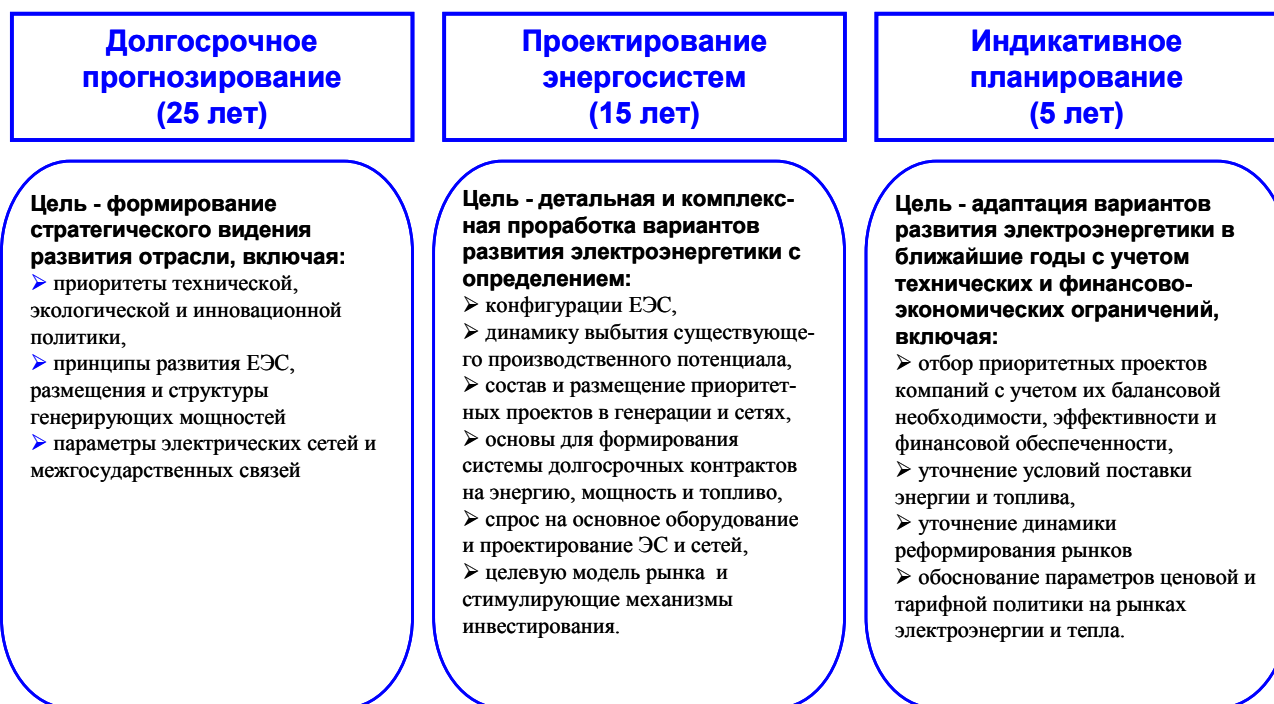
Долгосрочное прогнозирование (25 лет)

Цель - формирование стратегического видения развития отрасли, включая:
➢ приоритеты технической, экологической и инновационной политики,
➢ принципы развития ЕЭС, размещения и структуры генерирующих мощностей
➢ параметры электрических сетей и межгосударственных связей

Проектирование энергосистем (15 лет)

Цель - детальная и комплексная проработка вариантов развития электроэнергетики с определением:
➢ конфигурации ЕЭС,
➢ динамику выбытия существующего производственного потенциала,
➢ состав и размещение приоритетных проектов в генерации и сетях,
➢ основы для формирования системы долгосрочных контрактов на энергию, мощность и топливо,
➢ спрос на основное оборудование и проектирование ЭС и сетей,
➢ целевую модель рынка и стимулирующие механизмы инвестирования.

Индикативное планирование (5 лет)

Цель - адаптация вариантов развития электроэнергетики в ближайшие годы с учетом технических и финансово-экономических ограничений, включая:
➢ отбор приоритетных проектов компаний с учетом их балансовой необходимости, эффективности и финансовой обеспеченности,
➢ уточнение условий поставки энергии и топлива,
➢ уточнение динамики реформирования рынков
➢ обоснование параметров ценовой и тарифной политики на рынках электроэнергии и тепла.